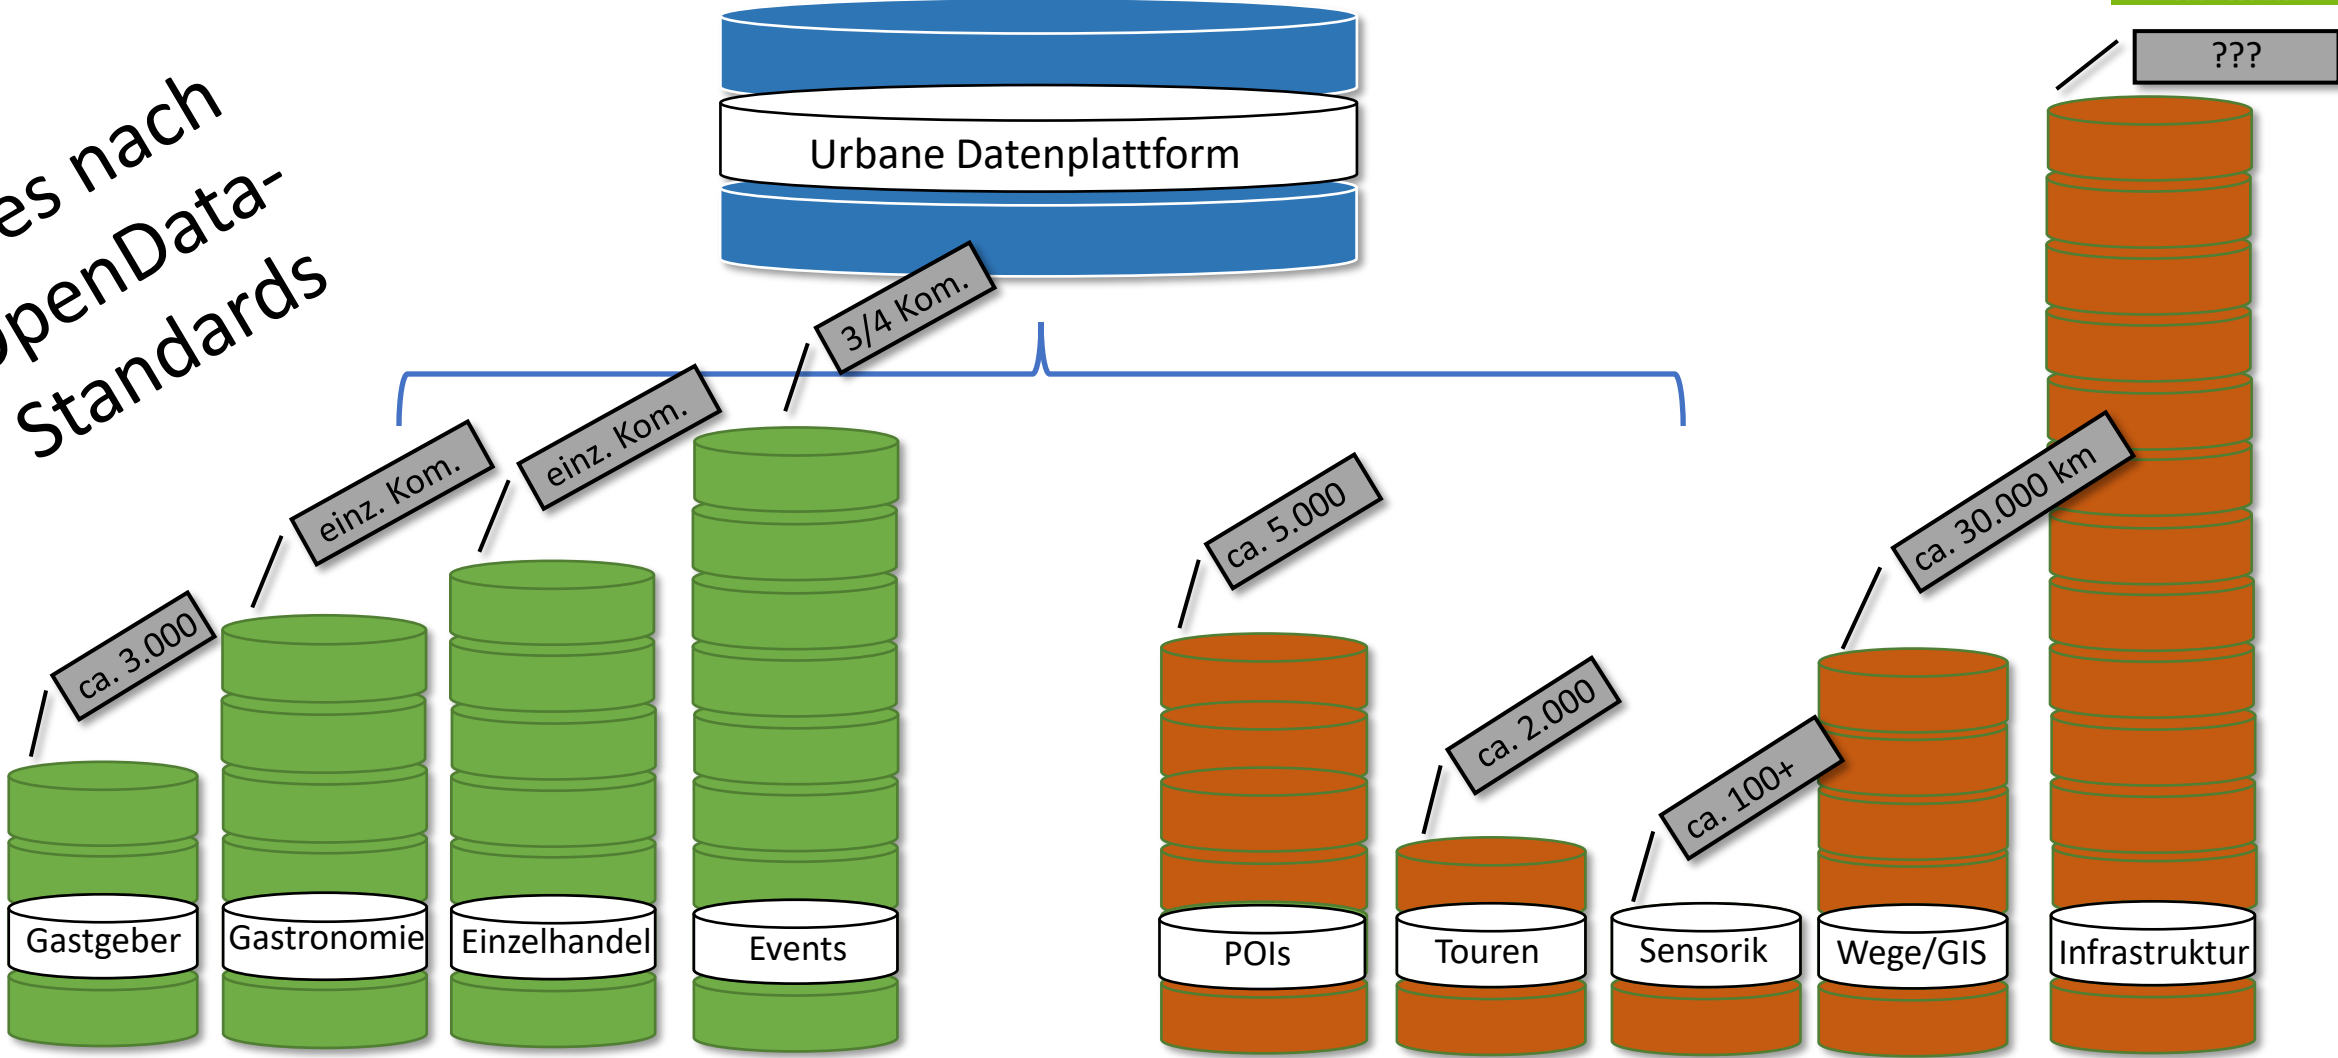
es nach
OpenData-
Standards

Urbane Datenplattform

???

3/4 Kom.

einz. Kom.

einz. Kom.

ca. 3.000

ca. 5.000

ca. 30.000 km

ca. 2.000

ca. 100+

Gastgeber

Gastronomie

Einzelhandel

Events

POIs

Touren

Sensorik

Wege/GIS

Infrastruktur